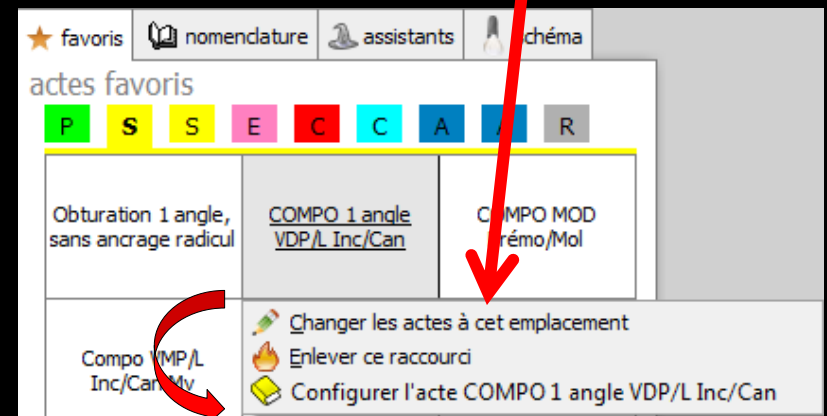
favoris
nomenclature
assistants
schéma

actes favoris

| P | S | S | E | C | C | A | A | R |
|---|---|---|---|---|---|---|---|---|

Obturation 1 angle, sans ancrage radicul

COMPO 1 angle VDP/L Inc/Can

COMPO MOD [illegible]rémo/Mol

Compo VMP/L Inc/Can My

Changer les actes à cet emplacement
Enlever ce raccourci
Configurer l'acte COMPO 1 angle VDP/L Inc/Can